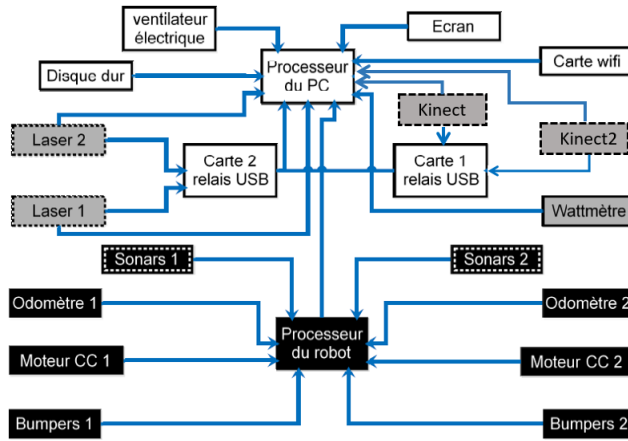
ventilateur électrique

Ecran

Disque dur

Processeur du PC

Carte wifi

Kinect

Laser 2

Kinect2

Carte 2 relais USB

Carte 1 relais USB

Laser 1

Wattmètre

Sonars 1

Sonars 2

Odomètre 1

Odomètre 2

Processeur du robot

Moteur CC 1

Moteur CC 2

Bumpers 1

Bumpers 2